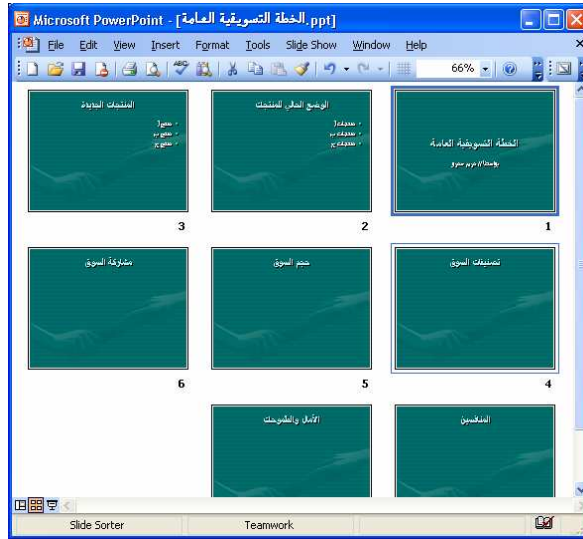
Microsoft PowerPoint - [الخطة التسويقية العامة.ppt]

File Edit View Insert Format Tools Slide Show Window Help

66%

الخطة التسويقية العامة
بوسطة/ مريم سرو

1

الوضع الحالي للمنتجات
• منتجات أ
• منتجات ب
• منتجات ج

2

المنتجات الجديدة
• منتج أ
• منتج ب
• منتج ج

3

تصنيفات السوق

4

حجم السوق

5

مشاركة السوق

6

المنافسين

الآمال والطموحات

Slide Sorter
Teamwork